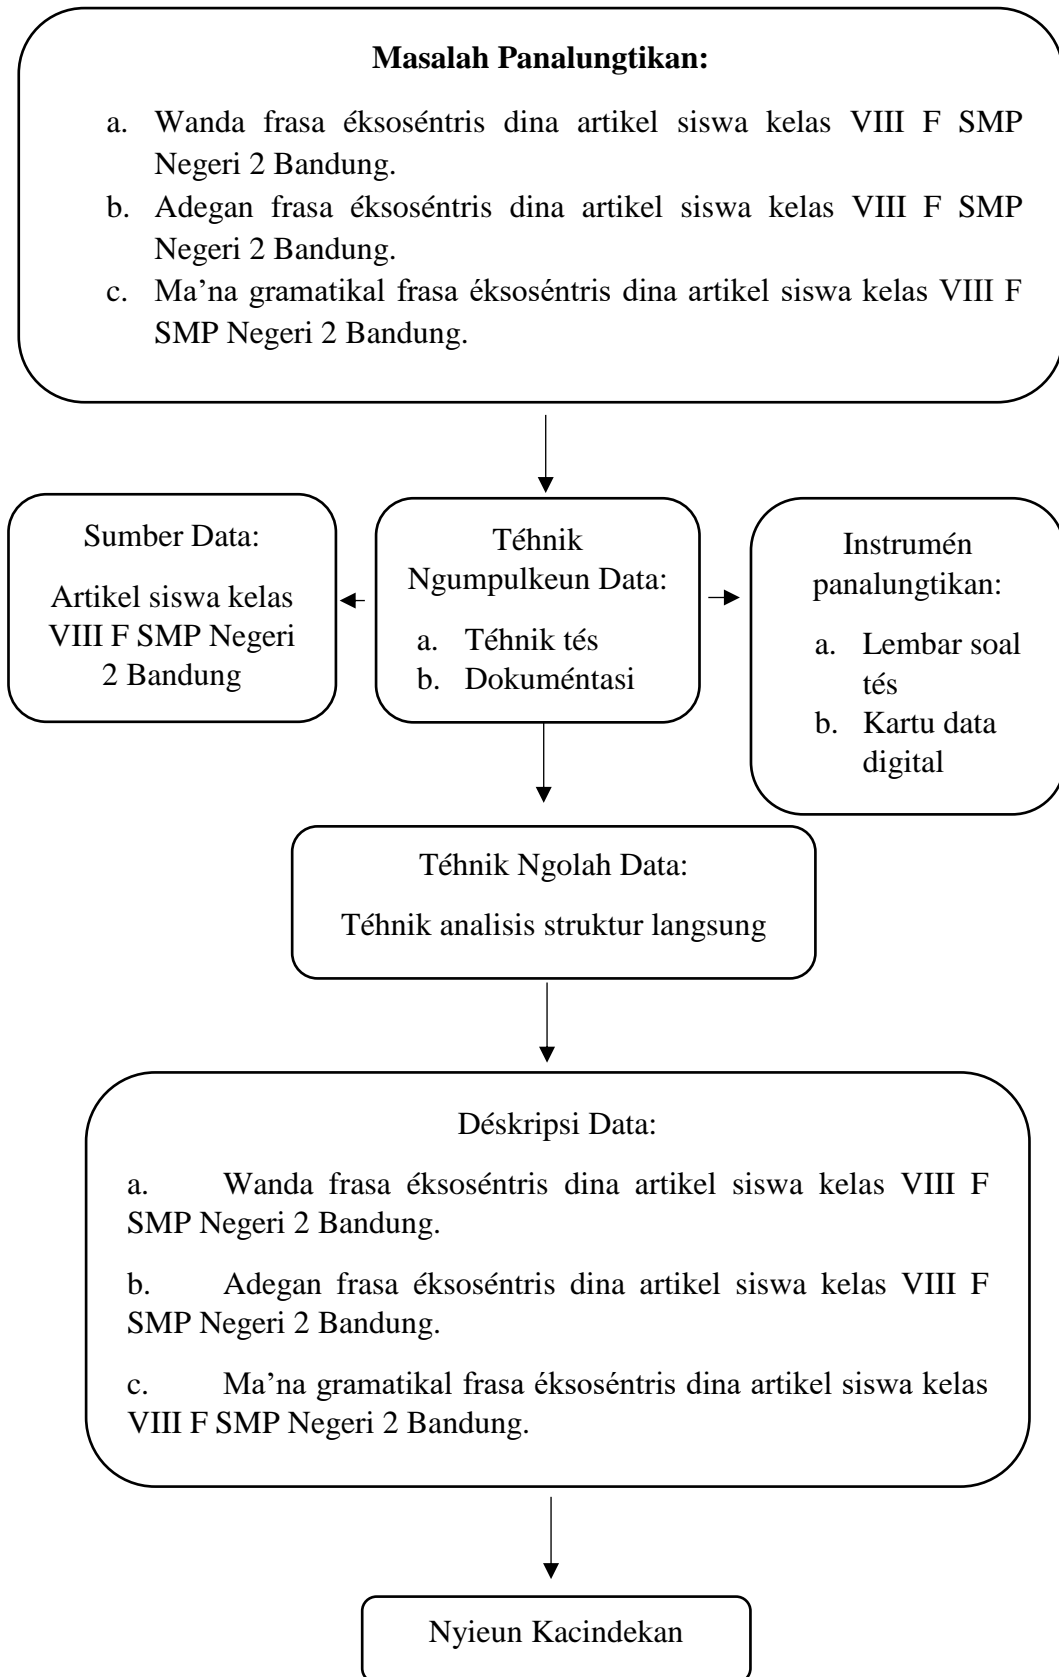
**Masalah Panalungtikan:**

a. Wanda frasa éksoséntris dina artikel siswa kelas VIII F SMP Negeri 2 Bandung.
b. Adegan frasa éksoséntris dina artikel siswa kelas VIII F SMP Negeri 2 Bandung.
c. Ma'na gramatikal frasa éksoséntris dina artikel siswa kelas VIII F SMP Negeri 2 Bandung.

Sumber Data:

Artikel siswa kelas VIII F SMP Negeri 2 Bandung

Téhnik Ngumpulkeun Data:

a. Téhnik tés
b. Dokuméntasi

Instrumén panalungtikan:

a. Lembar soal tés
b. Kartu data digital

Téhnik Ngolah Data:

Téhnik analisis struktur langsung

Déskripsi Data:

a. Wanda frasa éksoséntris dina artikel siswa kelas VIII F SMP Negeri 2 Bandung.

b. Adegan frasa éksoséntris dina artikel siswa kelas VIII F SMP Negeri 2 Bandung.

c. Ma'na gramatikal frasa éksoséntris dina artikel siswa kelas VIII F SMP Negeri 2 Bandung.

Nyieun Kacindekan